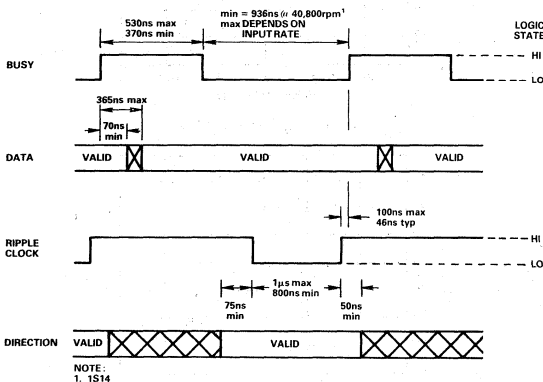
530ns max
370ns min

min = 936ns @ 40,800rpm$^1$
max DEPENDS ON INPUT RATE

LOGIC STATE

BUSY

HI

LO

365ns max

70ns min

DATA

VALID

VALID

VALID

100ns max
46ns typ

RIPPLE CLOCK

HI

LO

75ns min

1μs max
800ns min

50ns min

DIRECTION

VALID

VALID

NOTE:
1. 1S14